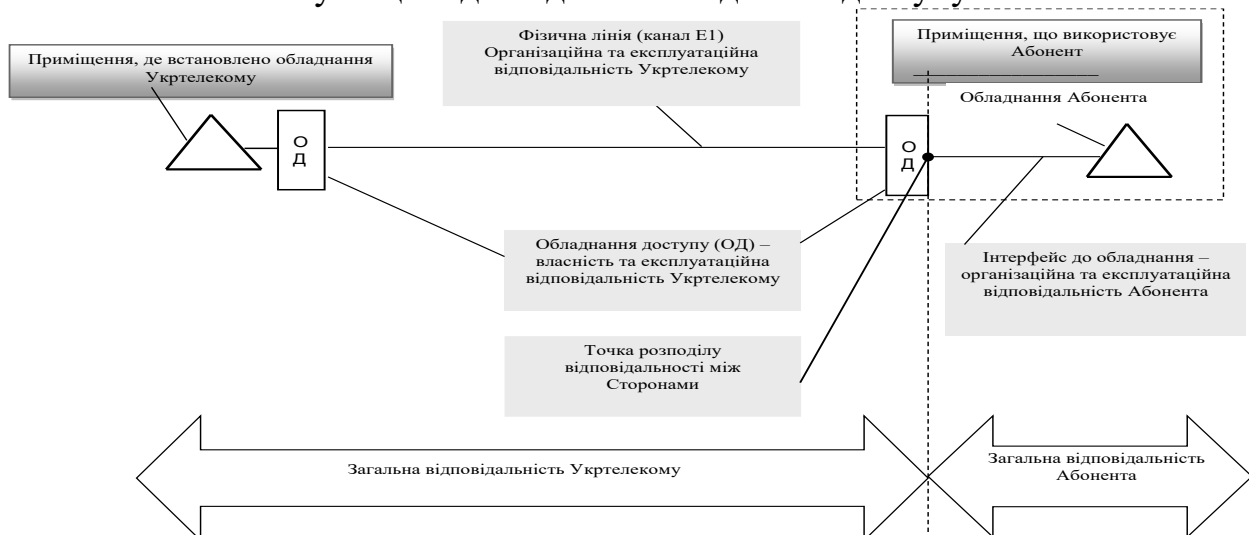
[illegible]

Приміщення, де встановлено обладнання Укртелекому

Фізична лінія (канал Е1) Організаційна та експлуатаційна відповідальність Укртелекому

Приміщення, що використовує Абонент

Обладнання Абонента

О Д

О Д

Обладнання доступу (ОД) – власність та експлуатаційна відповідальність Укртелекому

Інтерфейс до обладнання – організаційна та експлуатаційна відповідальність Абонента

Точка розподілу відповідальності між Сторонами

Загальна відповідальність Укртелекому

Загальна відповідальність Абонента